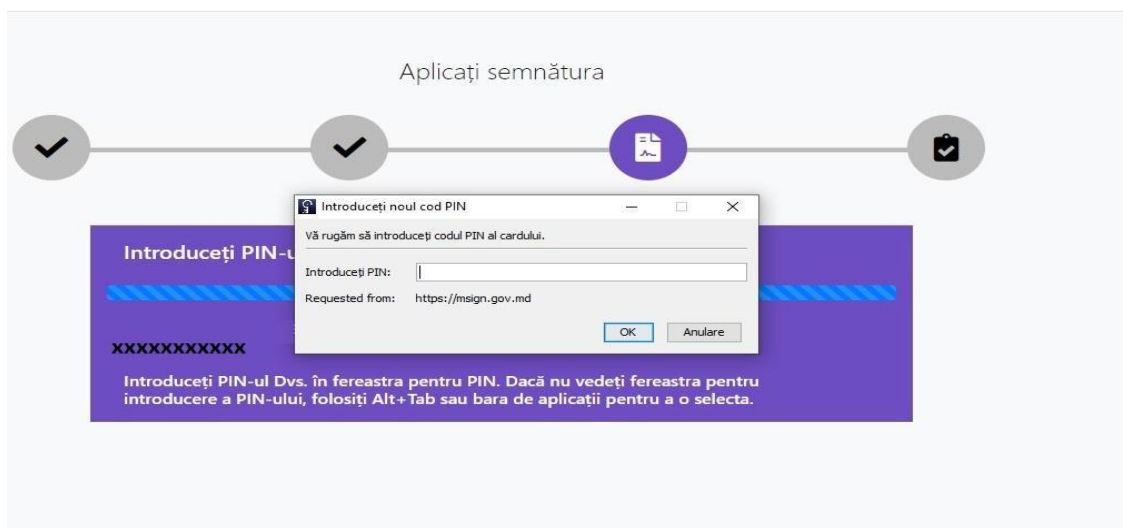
Aplicați semnătura

Introduceți noul cod PIN

Vă rugăm să introduceți codul PIN al cardului.

Introduceți PIN:

Requested from: https://msign.gov.md

OK Anulare

Introduceți PIN-u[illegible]

XXXXXXXXXXX

Introduceți PIN-ul Dvs. în fereastra pentru PIN. Dacă nu vedeți fereastra pentru introducere a PIN-ului, folosiți Alt+Tab sau bara de aplicații pentru a o selecta.